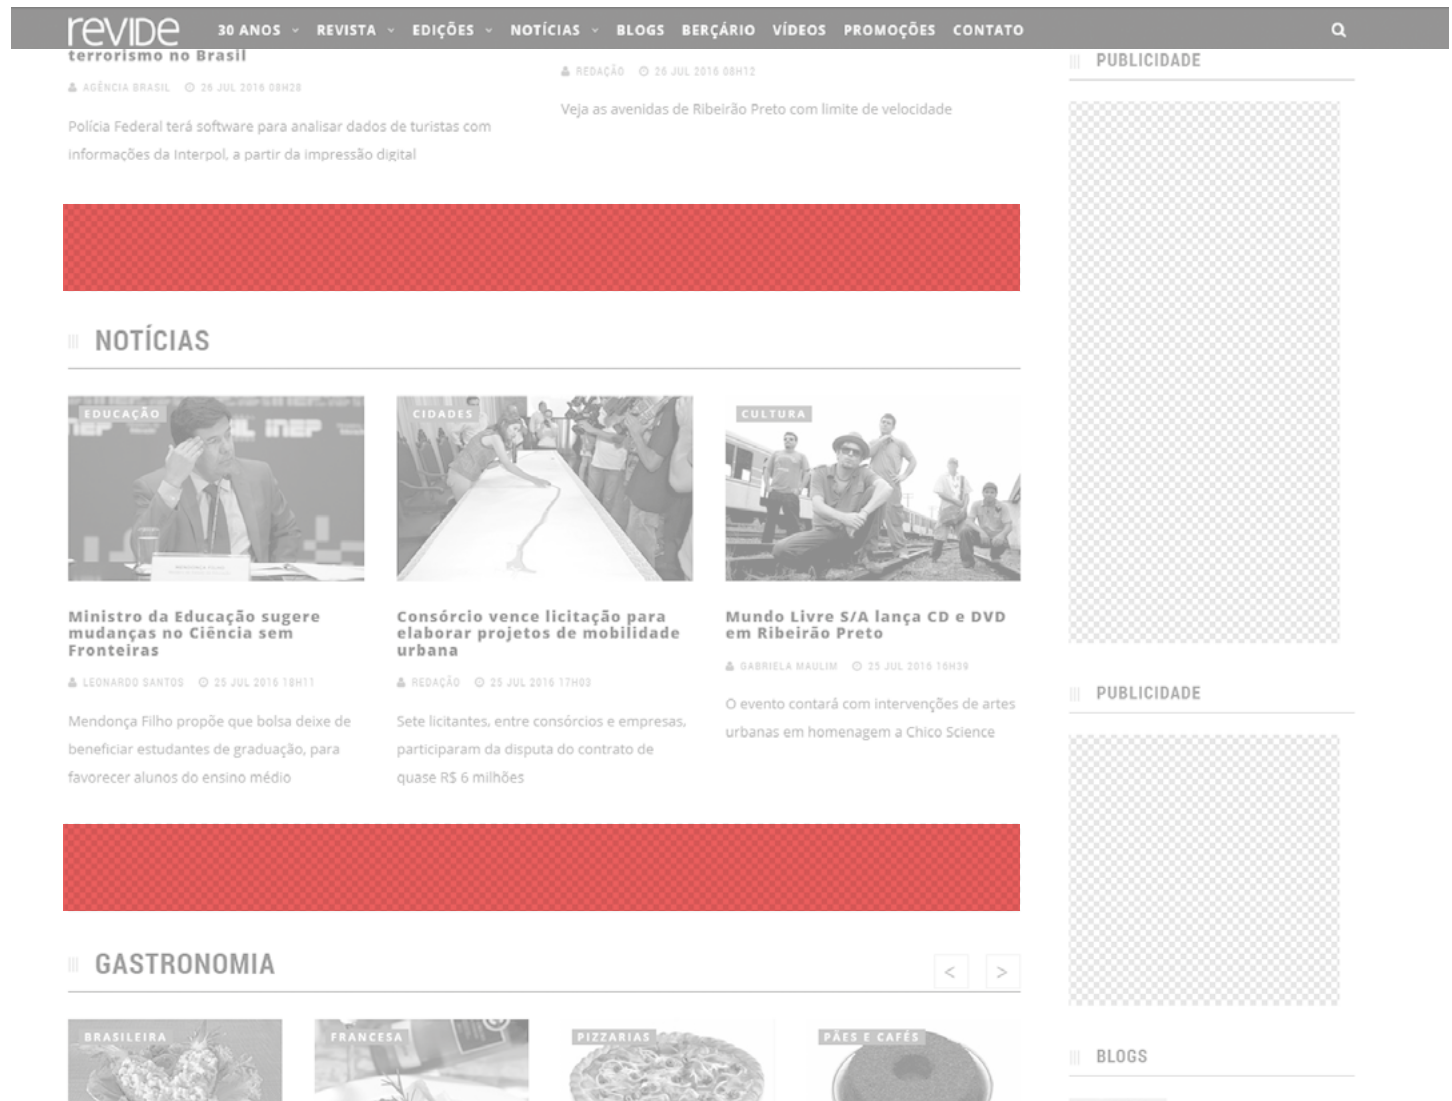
revide 30 ANOS REVISTA EDIÇÕES NOTÍCIAS BLOGS BERÇÁRIO VÍDEOS PROMOÇÕES CONTATO

terrorismo no Brasil

AGÊNCIA BRASIL 26 JUL 2016 08H28

Polícia Federal terá software para analisar dados de turistas com informações da Interpol, a partir da impressão digital

REDAÇÃO 26 JUL 2016 08H12

Veja as avenidas de Ribeirão Preto com limite de velocidade

PUBLICIDADE

NOTÍCIAS

EDUCAÇÃO

Ministro da Educação sugere mudanças no Ciência sem Fronteiras

LEONARDO SANTOS 25 JUL 2016 18H11

Mendonça Filho propõe que bolsa deixe de beneficiar estudantes de graduação, para favorecer alunos do ensino médio

CIDADES

Consórcio vence licitação para elaborar projetos de mobilidade urbana

REDAÇÃO 25 JUL 2016 17H03

Sete licitantes, entre consórcios e empresas, participaram da disputa do contrato de quase R$ 6 milhões

CULTURA

Mundo Livre S/A lança CD e DVD em Ribeirão Preto

GABRIELA MAULIM 25 JUL 2016 16H39

O evento contará com intervenções de artes urbanas em homenagem a Chico Science

PUBLICIDADE

GASTRONOMIA

< >

BRASILEIRA

FRANCESA

PIZZARIAS

PÃES E CAFÉS

BLOGS